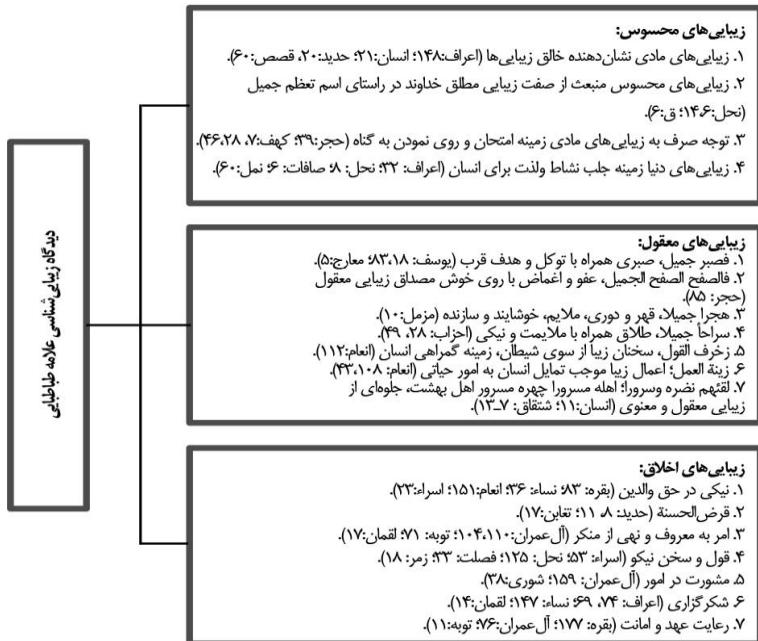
دیدگاه زیبایی‌شناسی علامه طباطبایی

زیبایی‌های محسوس:
۱. زیبایی‌های مادی نشان‌دهنده خالق زیبایی‌ها (اعراف:۱۴۸؛ انسان:۲۱؛ حدید:۲۰، قصص:۶۰).
۲. زیبایی‌های محسوس منبعث از صفت زیبایی مطلق خداوند در راستای اسم تعظم جمیل (نحل:۱۴۶؛ ق:۶).
۳. توجه صرف به زیبایی‌های مادی زمینه امتحان و روی نمودن به گناه (حجر:۳۹؛ کهف:۷، ۴۶،۲۸).
۴. زیبایی‌های دنیا زمینه جلب نشاط ولذت برای انسان (اعراف: ۳۲؛ نحل: ۸ صافات: ۶ نمل:۶۰).

زیبایی‌های معقول:
۱. فصبر جمیل، صبری همراه با توکل و هدف قرب (یوسف: ۸۳،۱۸؛ معارج:۵).
۲. فالصفح الصفح الجمیل، عفو و اغماض با روی خوش مصداق زیبایی معقول (حجر: ۸۵).
۳. هجرا جمیلا، قهر و دوری، ملایم، خوشایند و سازنده (مزمل:۱۰).
۴. سراحاً جمیلا، طلاق همراه با ملایمت و نیکی (احزاب: ۲۸، ۴۹).
۵. زخرف القول، سخنان زیبا از سوی شیطان، زمینه گمراهی انسان (انعام:۱۱۲).
۶. زینة العمل؛ اعمال زیبا موجب تمایل انسان به امور حیاتی (انعام: ۴۳،۱۰۸).
۷. لقیهم نضره وسرورا؛ اهله مسرورا چهره مسرور اهل بهشت، جلوه‌ای از زیبایی معقول و معنوی (انسان:۱۱؛ شنقاق: ۷-۱۳).

زیبایی‌های اخلاق:
۱. نیکی در حق والدین (بقره: ۸۳؛ نساء: ۳۶؛ انعام:۱۵۱؛ اسراء:۲۳).
۲. قرض الحسنة (حدید: ۸، ۱۱؛ تغابن:۱۷).
۳. امر به معروف و نهی از منکر (آل‌عمران: ۱۰۴،۱۱۰؛ توبه: ۷۱؛ لقمان:۱۷).
۴. قول و سخن نیکو (اسراء: ۵۳؛ نحل: ۱۲۵؛ فصلت: ۳۳؛ زمر: ۱۸).
۵. مشورت در امور (آل‌عمران: ۱۵۹؛ شوری:۳۸).
۶. شکرگزاری (اعراف: ۷۴، ۶۹؛ نساء: ۱۴۷؛ لقمان:۱۴).
۷. رعایت عهد و امانت (بقره: ۱۷۷؛ آل‌عمران:۷۶؛ توبه:۱۱).